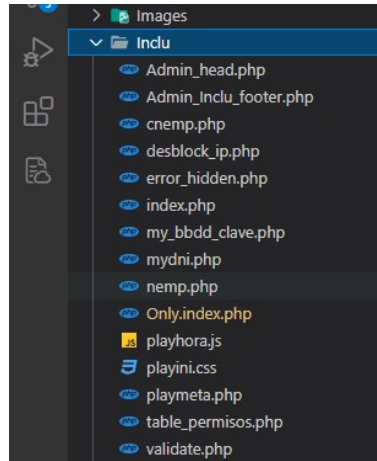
Images
Inclu
Admin_head.php
Admin_Inclu_footer.php
cnemp.php
desblock_ip.php
error_hidden.php
index.php
my_bbdd_clave.php
mydni.php
nemp.php
Only.index.php
JS playhora.js
playini.css
playmeta.php
table_permisos.php
validate.php